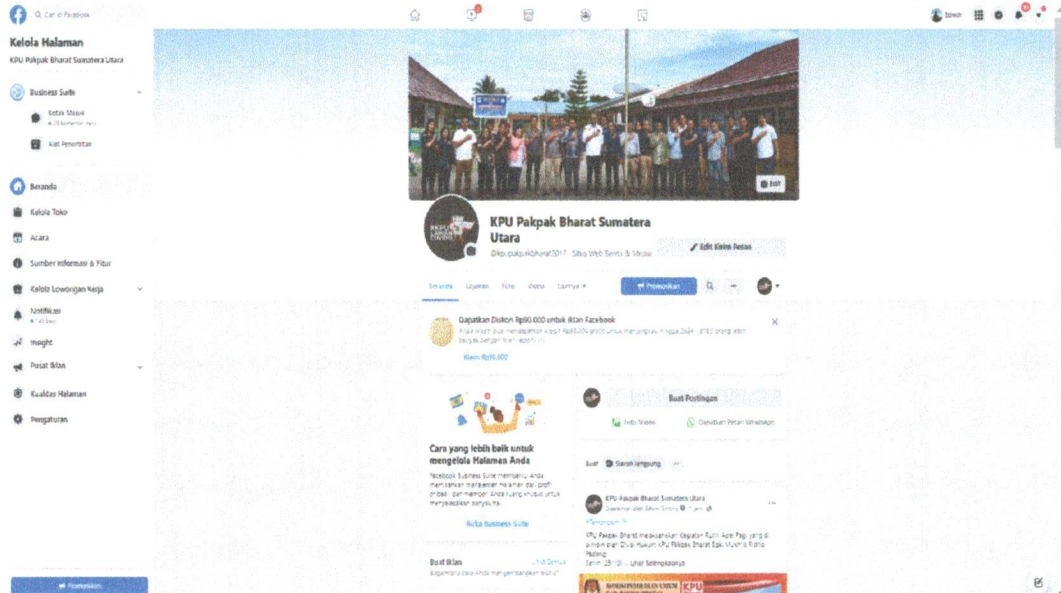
Cari di Facebook

Kelola Halaman
KPU Pakpak Bharat Sumatera Utara

Business Suite
Kotak Masuk
Alat Penerbitan

Beranda
Kelola Toko
Acara
Sumber Informasi & Fitur
Kelola Lowongan Kerja
Notifikasi
Insight
Pusat Iklan
Kualitas Halaman
Pengaturan

Promosikan

Edit

KPU Pakpak Bharat Sumatera Utara
@kpupakpakbharat2017 · Situs Web Berita & Media

Edit Kirim Pesan

Semua · Ulasan · Foto · Video · Lainnya

Promosikan

Dapatkan Diskon Rp90.000 untuk Iklan Facebook
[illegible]
Klaim Rp90.000

Cara yang lebih baik untuk mengelola Halaman Anda
Facebook Business Suite membantu Anda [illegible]
Buka Business Suite

Buat Iklan
Lihat Semua

Buat Postingan
Foto/Video
Dapatkan Pesan WhatsApp

Siaran langsung

KPU Pakpak Bharat Sumatera Utara
KPU Pakpak Bharat melaksanakan Kegiatan Rutin Apel Pagi yang di pimpin oleh Divisi Hukum KPU Pakpak Bharat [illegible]
Senin (25/10) ... Lihat Selengkapnya

KPU